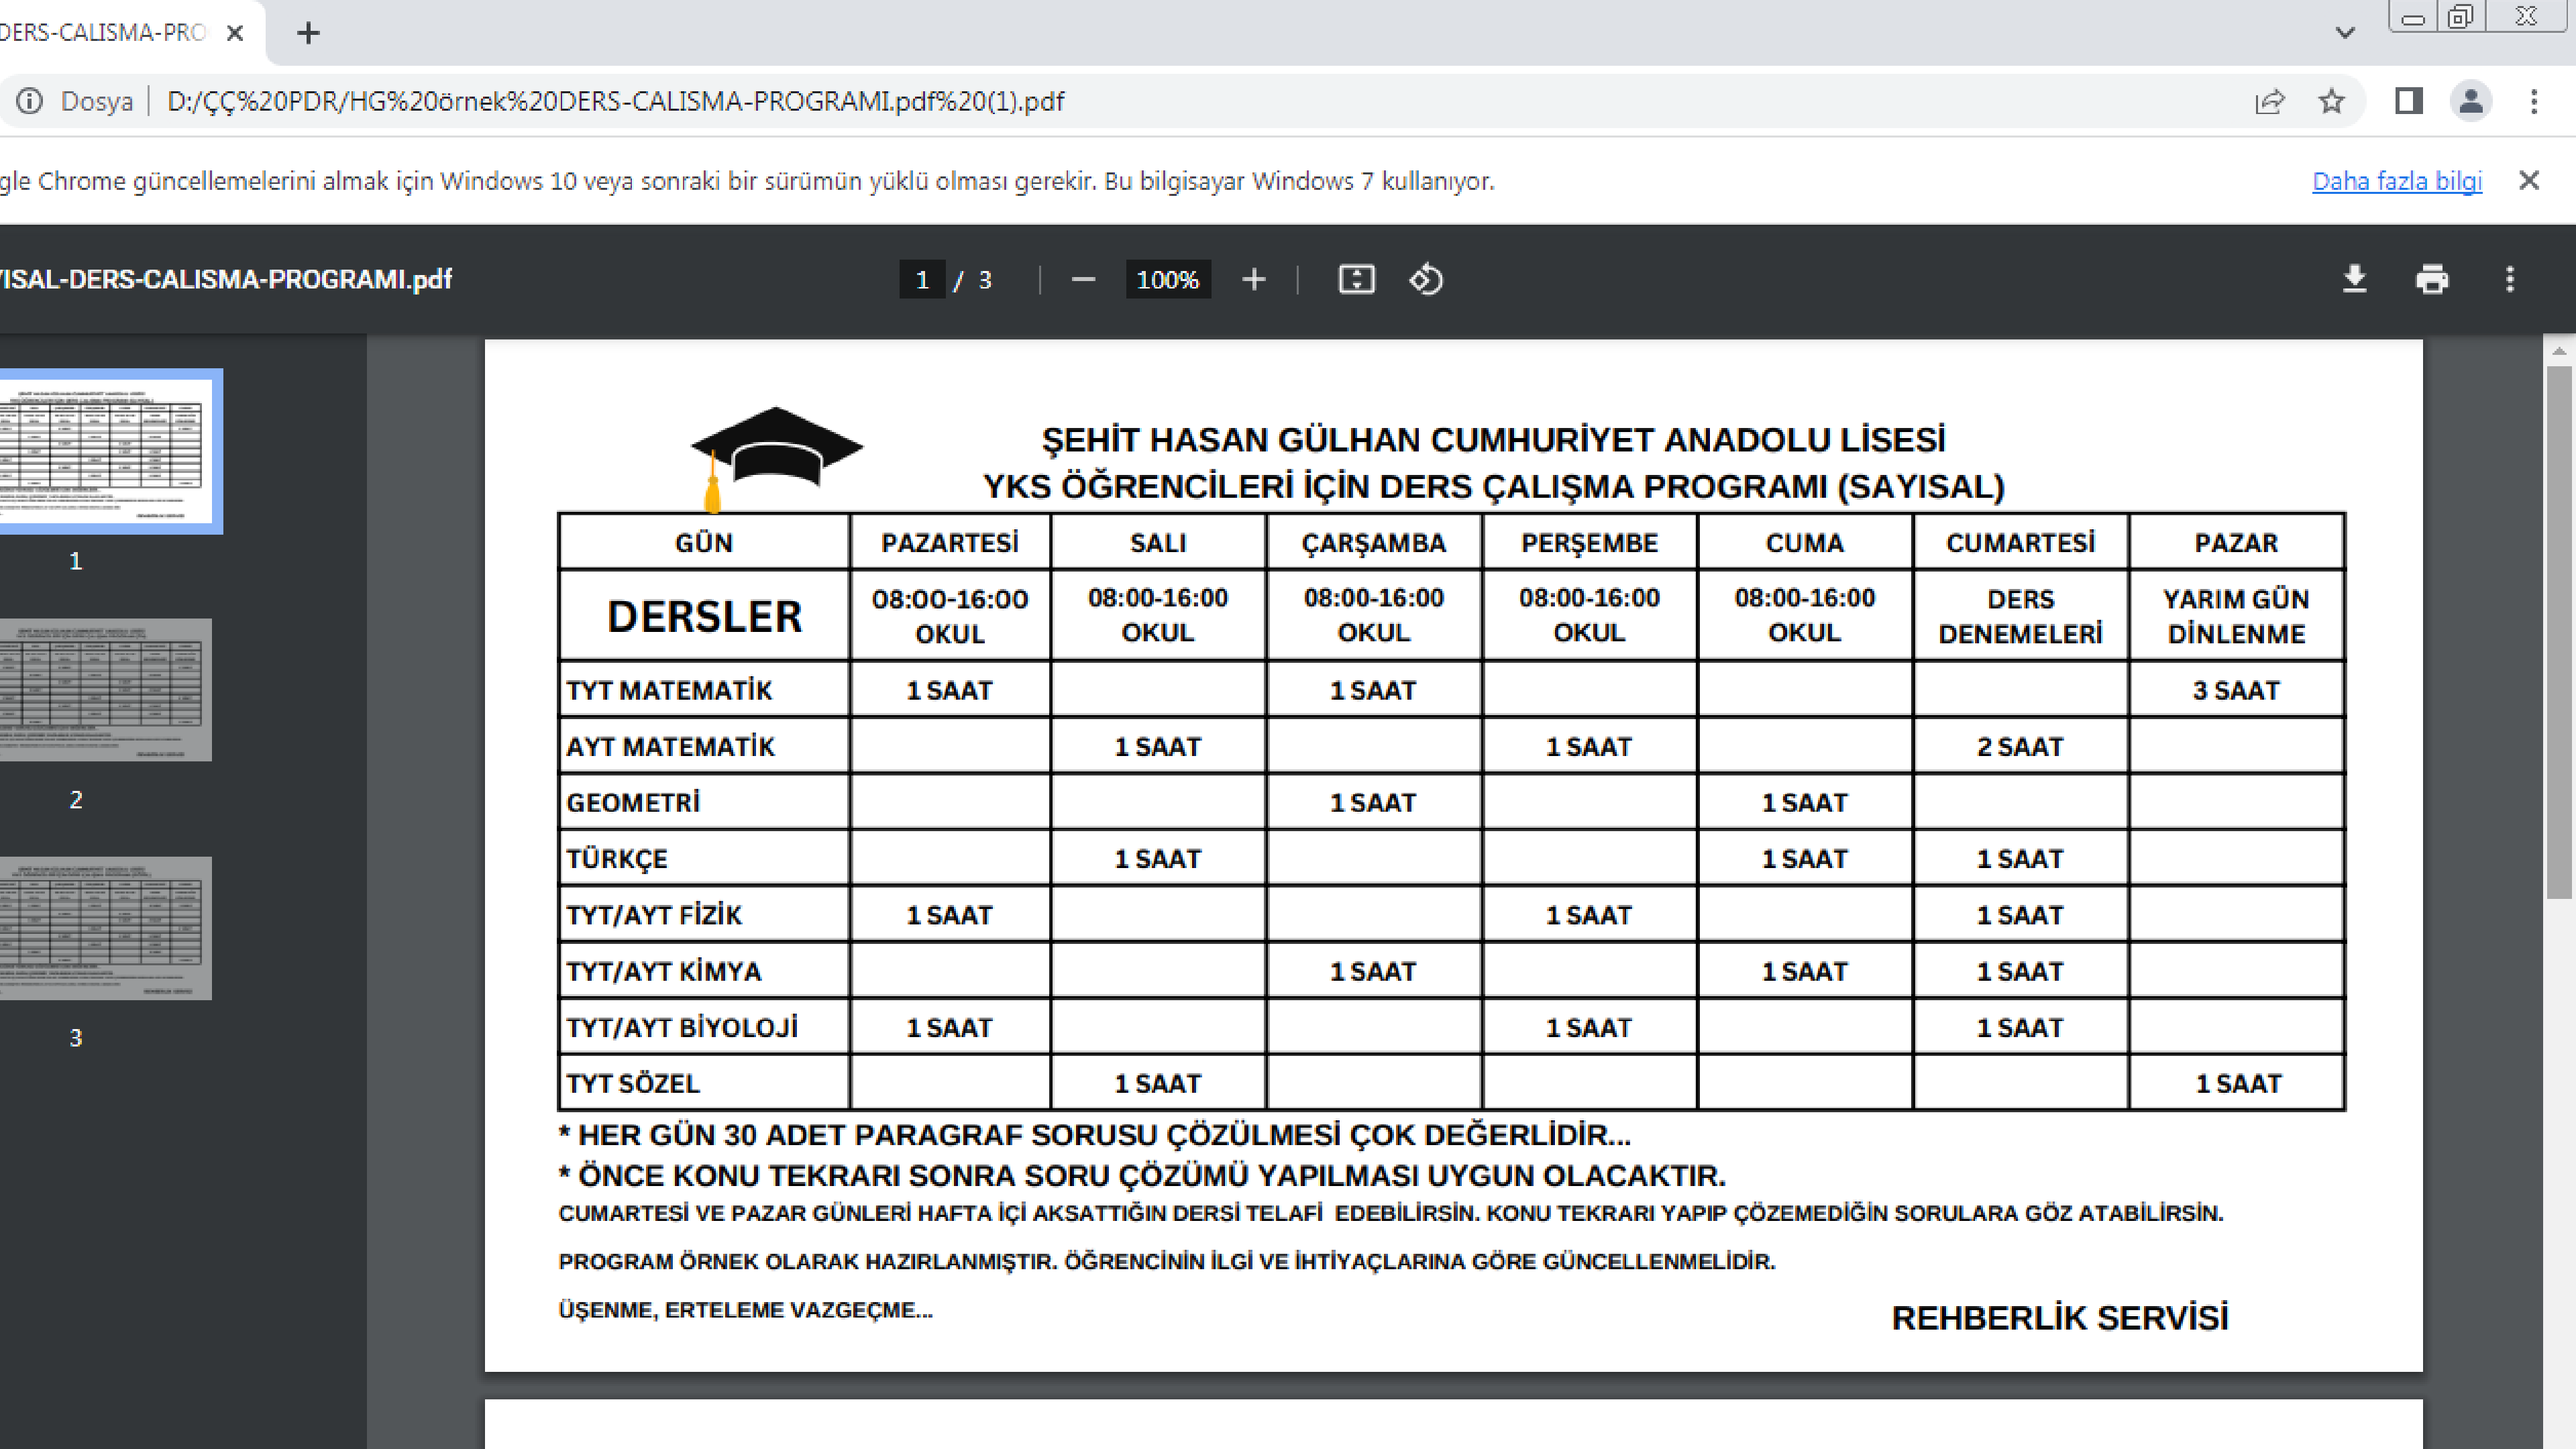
DERS-CALISMA-PRO ×

Dosya | D:/ÇÇ%20PDR/HG%20örnek%20DERS-CALISMA-PROGRAMI.pdf%20(1).pdf

gle Chrome güncellemelerini almak için Windows 10 veya sonraki bir sürümün yüklü olması gerekir. Bu bilgisayar Windows 7 kullanıyor. Daha fazla bilgi

YISAL-DERS-CALISMA-PROGRAMI.pdf 1 / 3 100%

1
2
3

ŞEHİT HASAN GÜLHAN CUMHURİYET ANADOLU LİSESİ
YKS ÖĞRENCİLERİ İÇİN DERS ÇALIŞMA PROGRAMI (SAYISAL)

| GÜN | PAZARTESİ | SALI | ÇARŞAMBA | PERŞEMBE | CUMA | CUMARTESİ | PAZAR |
|---|---|---|---|---|---|---|---|
| DERSLER | 08:00-16:00 OKUL | 08:00-16:00 OKUL | 08:00-16:00 OKUL | 08:00-16:00 OKUL | 08:00-16:00 OKUL | DERS DENEMELERİ | YARIM GÜN DİNLENME |
| TYT MATEMATİK | 1 SAAT | | 1 SAAT | | | | 3 SAAT |
| AYT MATEMATİK | | 1 SAAT | | 1 SAAT | | 2 SAAT | |
| GEOMETRİ | | | 1 SAAT | | 1 SAAT | | |
| TÜRKÇE | | 1 SAAT | | | 1 SAAT | 1 SAAT | |
| TYT/AYT FİZİK | 1 SAAT | | | 1 SAAT | | 1 SAAT | |
| TYT/AYT KİMYA | | | 1 SAAT | | 1 SAAT | 1 SAAT | |
| TYT/AYT BİYOLOJİ | 1 SAAT | | | 1 SAAT | | 1 SAAT | |
| TYT SÖZEL | | 1 SAAT | | | | | 1 SAAT |

* HER GÜN 30 ADET PARAGRAF SORUSU ÇÖZÜLMESİ ÇOK DEĞERLİDİR...
* ÖNCE KONU TEKRARI SONRA SORU ÇÖZÜMÜ YAPILMASI UYGUN OLACAKTIR.
CUMARTESİ VE PAZAR GÜNLERİ HAFTA İÇİ AKSATTIĞIN DERSİ TELAFİ EDEBİLİRSİN. KONU TEKRARI YAPIP ÇÖZEMEDİĞİN SORULARA GÖZ ATABİLİRSİN.

PROGRAM ÖRNEK OLARAK HAZIRLANMIŞTIR. ÖĞRENCİNİN İLGİ VE İHTİYAÇLARINA GÖRE GÜNCELLENMELİDİR.

ÜŞENME, ERTELEME VAZGEÇME...

REHBERLİK SERVİSİ